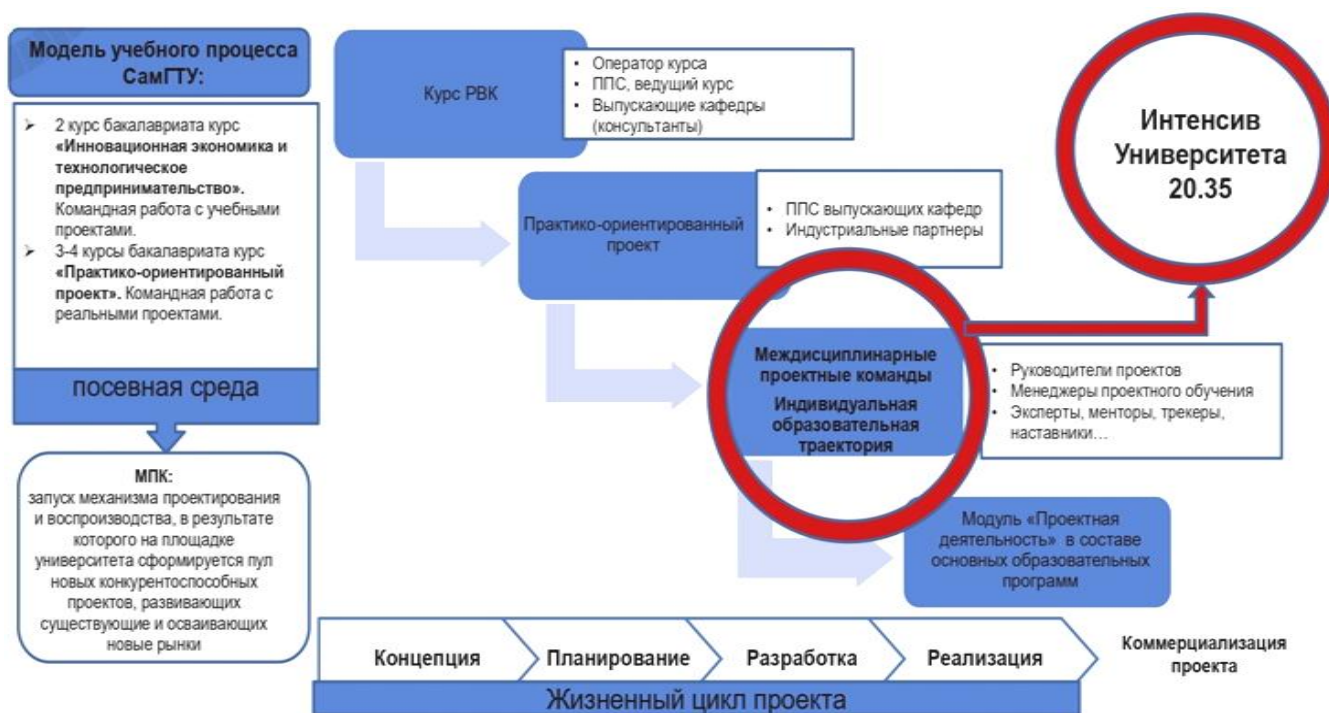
Модель учебного процесса СамГТУ:

➢ 2 курс бакалавриата курс **«Инновационная экономика и технологическое предпринимательство».** Командная работа с учебными проектами.
➢ 3-4 курсы бакалавриата курс **«Практико-ориентированный проект».** Командная работа с реальными проектами.

посевная среда

МПК:
запуск механизма проектирования и воспроизводства, в результате которого на площадке университета сформируется пул новых конкурентоспособных проектов, развивающих существующие и осваивающих новые рынки

Курс РВК

• Оператор курса
• ППС, ведущий курс
• Выпускающие кафедры (консультанты)

Практико-ориентированный проект

• ППС выпускающих кафедр
• Индустриальные партнеры

Интенсив Университета 20.35

Междисциплинарные проектные команды
Индивидуальная образовательная траектория

• Руководители проектов
• Менеджеры проектного обучения
• Эксперты, менторы, трекеры, наставники…

Модуль «Проектная деятельность» в составе основных образовательных программ

Концепция | Планирование | Разработка | Реализация | Коммерциализация проекта

Жизненный цикл проекта